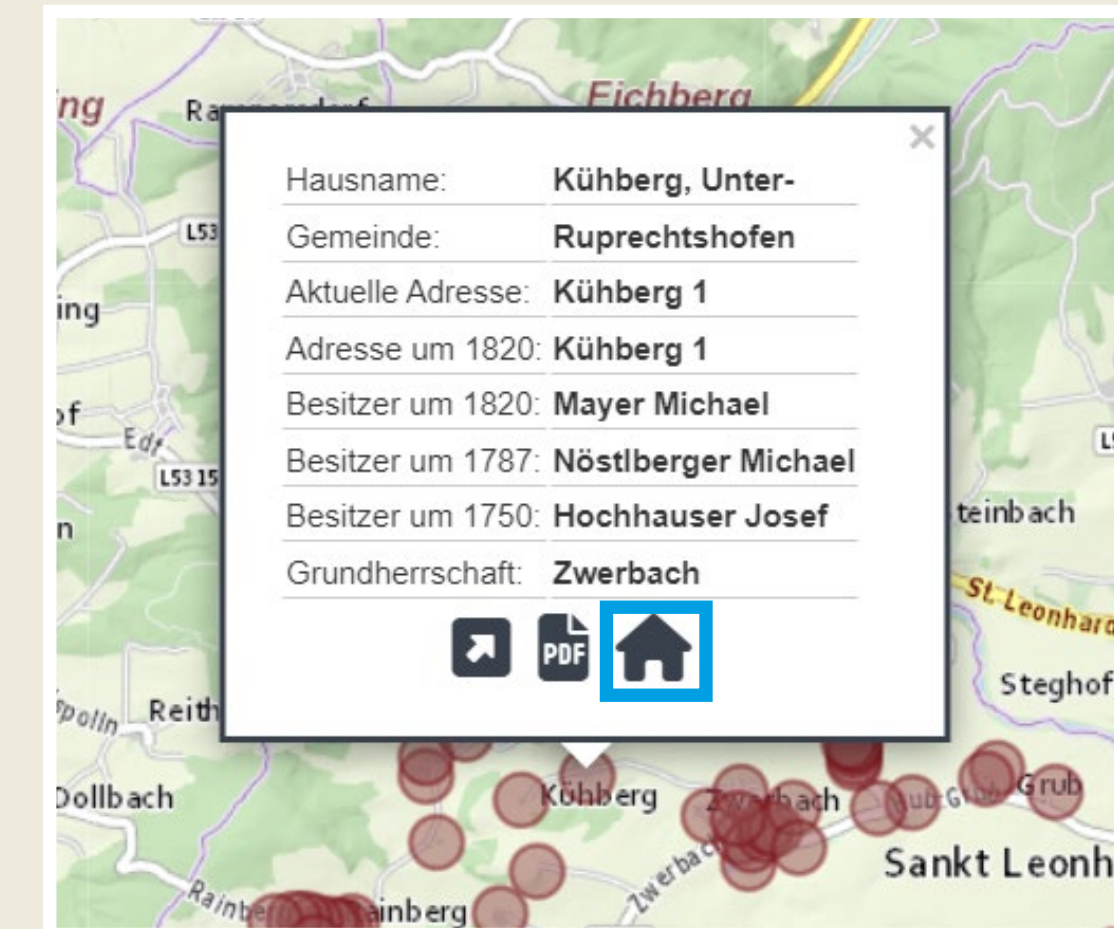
ing
Ra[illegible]
Eichberg
L53
ing
of
Edt
L53 15
n
Reith
polln
Dollbach
Rainberg
Rainberg

×

| Hausname: | Kühberg, Unter- |
|---|---|
| Gemeinde: | Ruprechtshofen |
| Aktuelle Adresse: | Kühberg 1 |
| Adresse um 1820: | Kühberg 1 |
| Besitzer um 1820: | Mayer Michael |
| Besitzer um 1787: | Nöstlberger Michael |
| Besitzer um 1750: | Hochhauser Josef |
| Grundherrschaft: | Zwerbach |

PDF

Steinbach
St. Leonhard
Steghof
L
Kühberg
Zwerbach
Grub
Zwerbach
Sankt Leonh